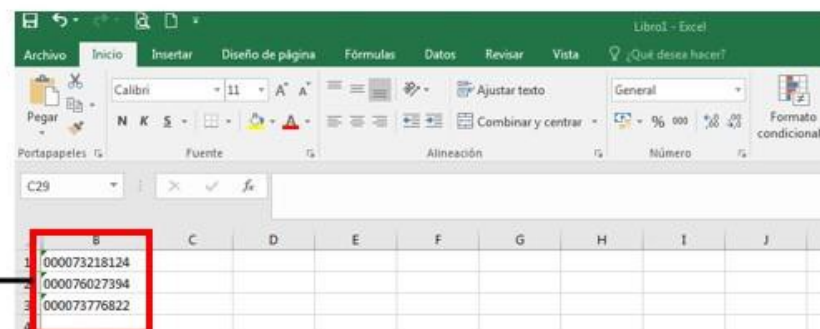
Libro1 - Excel

Archivo Inicio Insertar Diseño de página Fórmulas Datos Revisar Vista ¿Qué desea hacer?

Pegar Calibri 11 A A N K S Ajustar texto Combinar y centrar General % 000 Formato condicional

Portapapeles Fuente Alineación Número

C29 $f_x$

| | B | C | D | E | F | G | H | I | J |
|---|---|---|---|---|---|---|---|---|---|
| 1 | 000073218124 | | | | | | | | |
| 2 | 000076027394 | | | | | | | | |
| 3 | 000073776822 | | | | | | | | |
| 4 | | | | | | | | | |